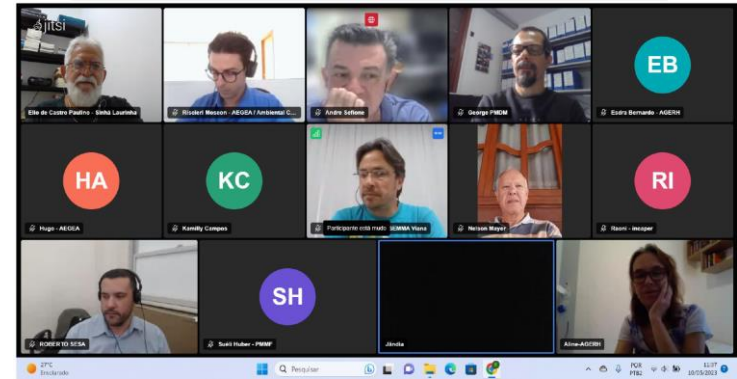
jitsi

Elio de Castro Paulino - Sinhá Lourinha

Risoleri Wesson - AEGEA / Ambiental C...

Andre Sefione

George PMDM

EB

Esdra Bernardo - AGERH

HA

Hugo - AEGEA

KC

Kamilly Campos

Participante está mudo SEMMA Viana

Nelson Mayer

RI

Raoni - incaper

ROBERTO SESA

SH

Sueli Huber - PMMF

Jândia

Aline-AGERH

27°C
Ensolarado

Pesquisar

POR
PTB2

11:07
10/05/2023